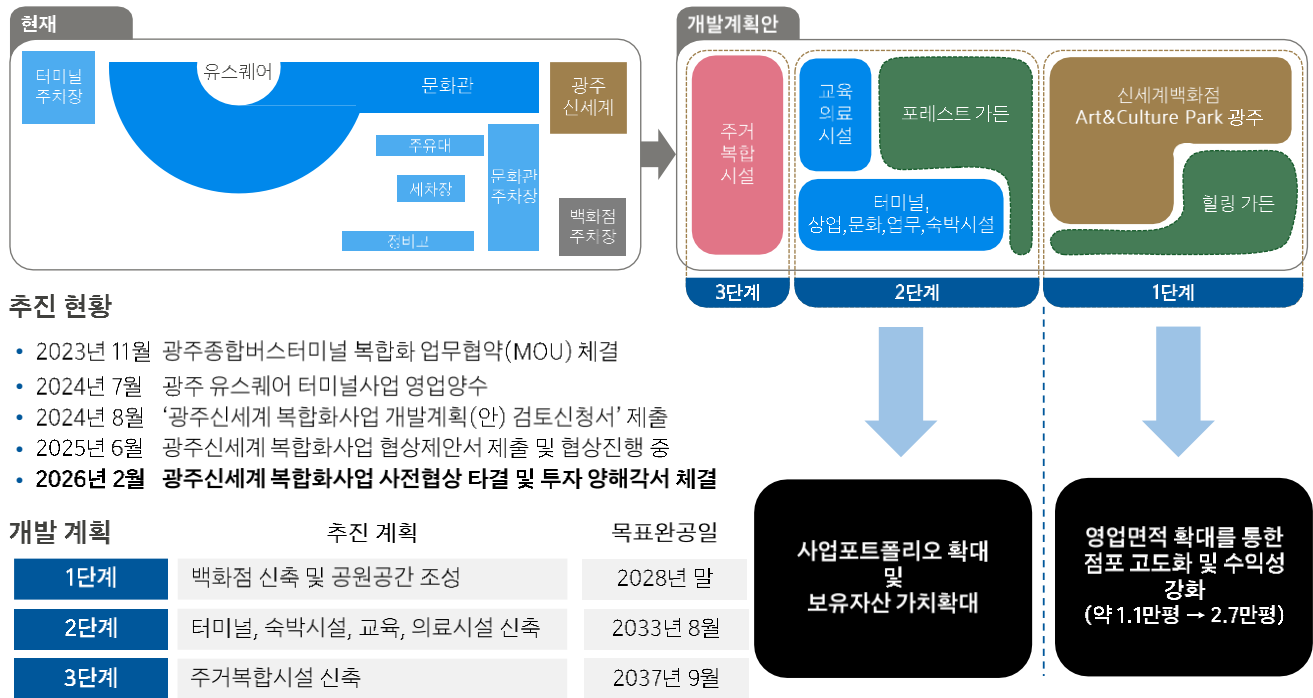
현재

터미널 주차장

유스퀘어

문화관

광주 신세계

주유대

세차장

문화관 주차장

백화점 주차장

정비고

개발계획안

주거 복합 시설

교육 의료 시설

포레스트 가든

터미널, 상업,문화,업무,숙박시설

신세계백화점 Art&Culture Park 광주

힐링 가든

3단계

2단계

1단계

추진 현황

• 2023년 11월 광주종합버스터미널 복합화 업무협약(MOU) 체결
• 2024년 7월 광주 유스퀘어 터미널사업 영업양수
• 2024년 8월 ‘광주신세계 복합화사업 개발계획(안) 검토신청서’ 제출
• 2025년 6월 광주신세계 복합화사업 협상제안서 제출 및 협상진행 중
• 2026년 2월 광주신세계 복합화사업 사전협상 타결 및 투자 양해각서 체결

| 개발 계획 | 추진 계획 | 목표완공일 |
|---|---|---|
| 1단계 | 백화점 신축 및 공원공간 조성 | 2028년 말 |
| 2단계 | 터미널, 숙박시설, 교육, 의료시설 신축 | 2033년 8월 |
| 3단계 | 주거복합시설 신축 | 2037년 9월 |

사업포트폴리오 확대 및 보유자산 가치확대

영업면적 확대를 통한 점포 고도화 및 수익성 강화 (약 1.1만평 → 2.7만평)